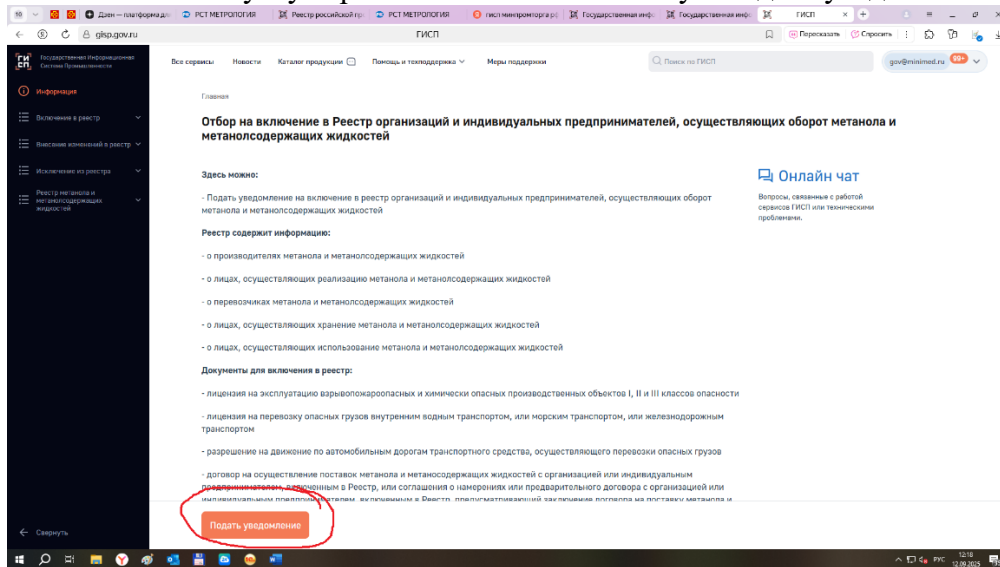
Дзен — платформа дл | РСТ МЕТРОЛОГИЯ | Реестр российской пр | РСТ МЕТРОЛОГИЯ | гисп минпромторга рф | Государственная инф | Государственная инф | ГИСП

gisp.gov.ru | ГИСП | Пересказать | Спросить

ГИСП Государственная Информационная Система Промышленности

Все сервисы | Новости | Каталог продукции | Помощь и техподдержка | Меры поддержки | Поиск по ГИСП | gov@minimed.ru 99+

Информация
Включение в реестр
Внесение изменений в реестр
Исключение из реестра
Реестр метанола и метанолсодержащих жидкостей

Главная

Отбор на включение в Реестр организаций и индивидуальных предпринимателей, осуществляющих оборот метанола и метанолсодержащих жидкостей

Здесь можно:

- Подать уведомление на включение в реестр организаций и индивидуальных предпринимателей, осуществляющих оборот метанола и метанолсодержащих жидкостей

Реестр содержит информацию:

- о производителях метанола и метанолсодержащих жидкостей

- о лицах, осуществляющих реализацию метанола и метанолсодержащих жидкостей

- о перевозчиках метанола и метанолсодержащих жидкостей

- о лицах, осуществляющих хранение метанола и метанолсодержащих жидкостей

- о лицах, осуществляющих использование метанола и метанолсодержащих жидкостей

Документы для включения в реестр:

- лицензия на эксплуатацию взрывопожароопасных и химически опасных производственных объектов I, II и III классов опасности

- лицензия на перевозку опасных грузов внутренним водным транспортом, или морским транспортом, или железнодорожным транспортом

- разрешение на движение по автомобильным дорогам транспортного средства, осуществляющего перевозки опасных грузов

- договор на осуществление поставок метанола и метанолсодержащих жидкостей с организацией или индивидуальным предпринимателем, включенным в Реестр, или соглашения о намерениях или предварительного договора с организацией или индивидуальным предпринимателем, включенным в Реестр, предусматривающий заключение договора на поставку метанола и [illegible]

Онлайн чат
Вопросы, связанные с работой сервисов ГИСП или техническими проблемами.

Свернуть

Подать уведомление

РУС 12:18 12.09.2025